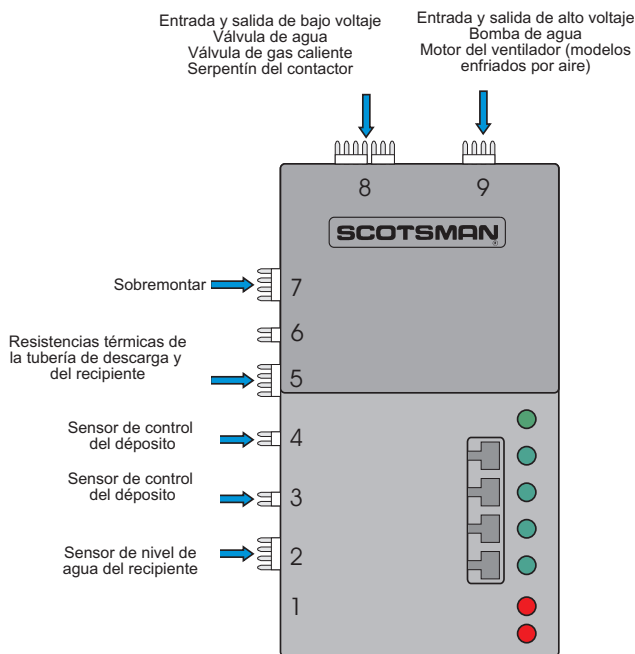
Entrada y salida de bajo voltaje
Válvula de agua
Válvula de gas caliente
Serpentín del contactor

Entrada y salida de alto voltaje
Bomba de agua
Motor del ventilador (modelos enfriados por aire)

8

9

SCOTSMAN

Sobremontar

7

6

Resistencias térmicas de la tubería de descarga y del recipiente

5

Sensor de control del depósito

4

Sensor de control del depósito

3

Sensor de nivel de agua del recipiente

2

1